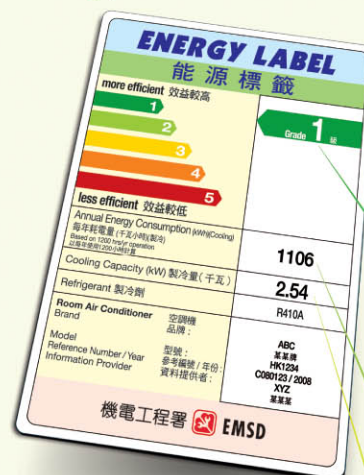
ENERGY LABEL
能 源 標 籤

more efficient 效益較高
1
2
3
4
5
less efficient 效益較低

Grade 1 級

Annual Energy Consumption (kWh)(Cooling)
每年耗電量 (千瓦小時)(製冷)
Based on 1200 hrs/yr operation
以每年使用1200小時計算
1106

Cooling Capacity (kW) 製冷量 (千瓦)
2.54

Refrigerant 製冷劑
R410A

Room Air Conditioner 空調機
Brand 品牌 :
ABC
某某牌

Model 型號 :
Reference Number / Year 參考編號 / 年份 :
Information Provider 資料提供者 :
HK1234
C080123 / 2008
XYZ
某某某

機電工程署 EMSD